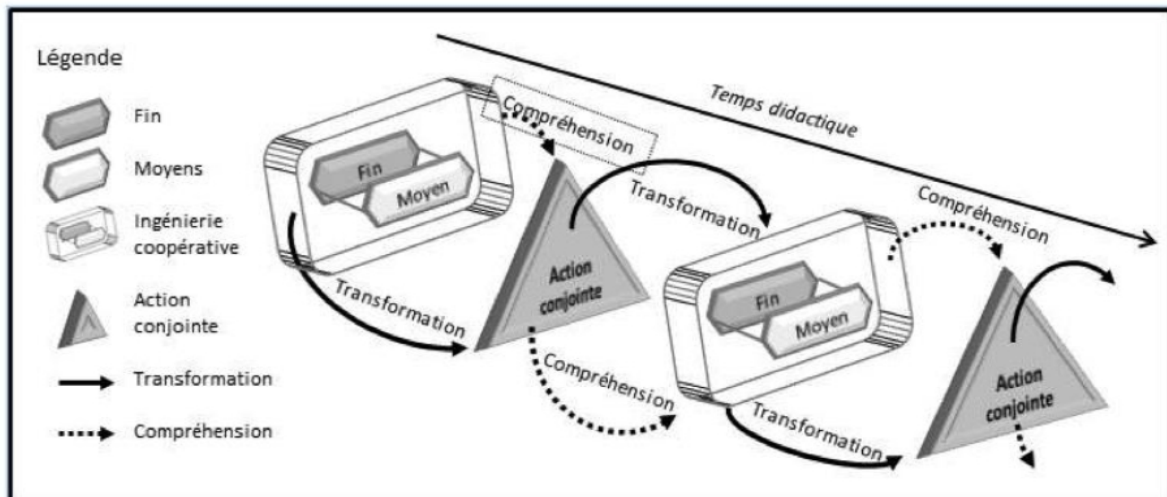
Légende

Fin

Moyens

Ingénierie coopérative

Action conjointe

Transformation

Compréhension

Temps didactique

Compréhension

Fin

Moyen

Transformation

Action conjointe

Compréhension

Transformation

Compréhension

Fin

Moyen

Transformation

Action conjointe